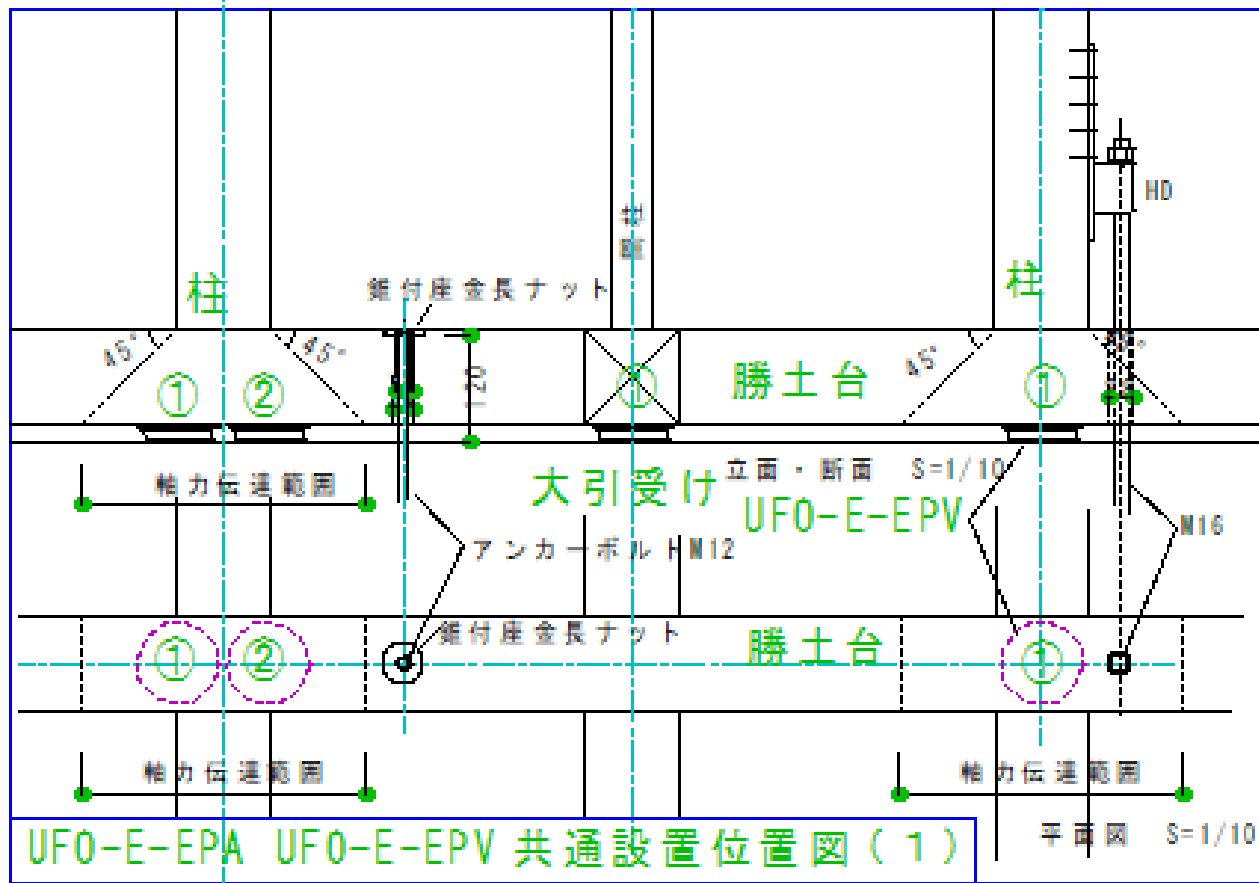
HD

柱

柱

鋸付座金長ナット

断面

45°

45°

45°

45°

120

①

②

①

勝土台

①

軸力伝達範囲

大引受け

立面・断面　S=1/10

UFO-E-EPV

M16

アンカーボルト M12

鋸付座金長ナット

勝土台

①

②

①

軸力伝達範囲

軸力伝達範囲

UFO-E-EPA UFO-E-EPV 共通設置位置図（１）

平面図　S=1/10